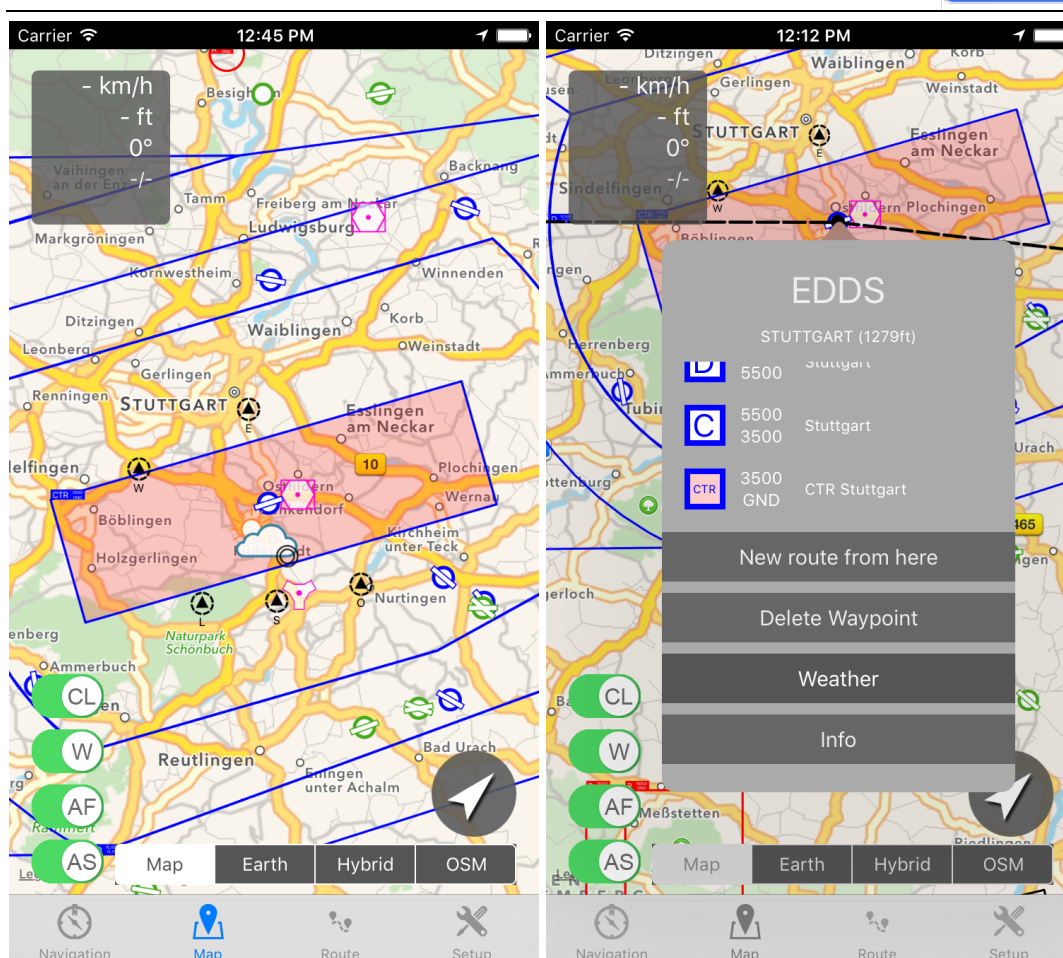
Carrier 12:45 PM

- km/h
- ft
0°
-/-

Besigheim
Vaihingen an der Enz
Tamm
Backnang
Freiberg am Neckar
Markgröningen
Ludwigsburg
Kornwestheim
Winnenden
Ditzingen
Korb
Waiblingen
Leonberg
Weinstadt
Gerlingen
Renningen
STUTTGART
E
Esslingen am Neckar
10
Sindelfingen
W
Plochingen
CTR
Ostfildern
Wernau
Böblingen
Leinfelden
Kirchheim unter Teck
Holzgerlingen
Stadt
Nürtingen
L
S
O
Herrenberg
Naturpark Schönbuch
Ammerbuch
CL
W
Reutlingen
Bad Urach
Eningen unter Achalm
AF
AS
Map
Earth
Hybrid
OSM
Navigation
Map
Route
Setup

Carrier 12:12 PM

- km/h
- ft
0°
-/-

Ditzingen
Waiblingen
Gerlingen
Weinstadt
STUTTGART
Esslingen am Neckar
Sindelfingen
Ostfildern Plochingen
Böblingen
EDDS
STUTTGART (1279ft)
D 5500 Stuttgart
C 5500 3500 Stuttgart
CTR 3500 GND CTR Stuttgart
New route from here
Delete Waypoint
Weather
Info
Herrenberg
Ammerbuch
Tübingen
Urach
465
CL
W
AF
Meßstetten
AS
Map
Earth
Hybrid
OSM
Navigation
Map
Route
Setup